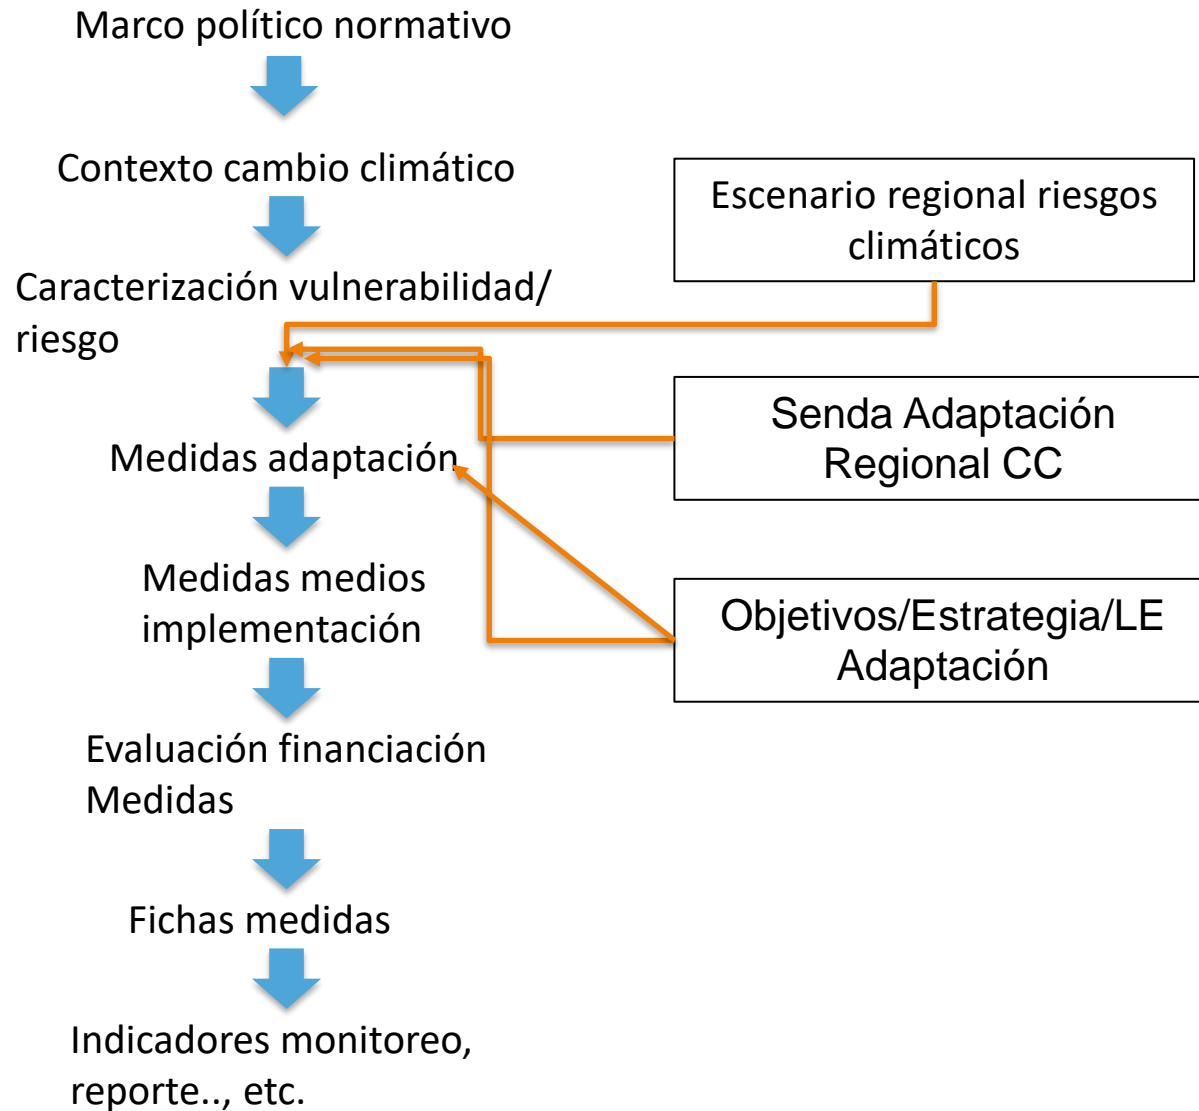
Marco político normativo

Contexto cambio climático

Caracterización vulnerabilidad/ riesgo

Medidas adaptación

Medidas medios implementación

Evaluación financiación Medidas

Fichas medidas

Indicadores monitoreo, reporte.., etc.

Escenario regional riesgos climáticos

Senda Adaptación Regional CC

Objetivos/Estrategia/LE Adaptación